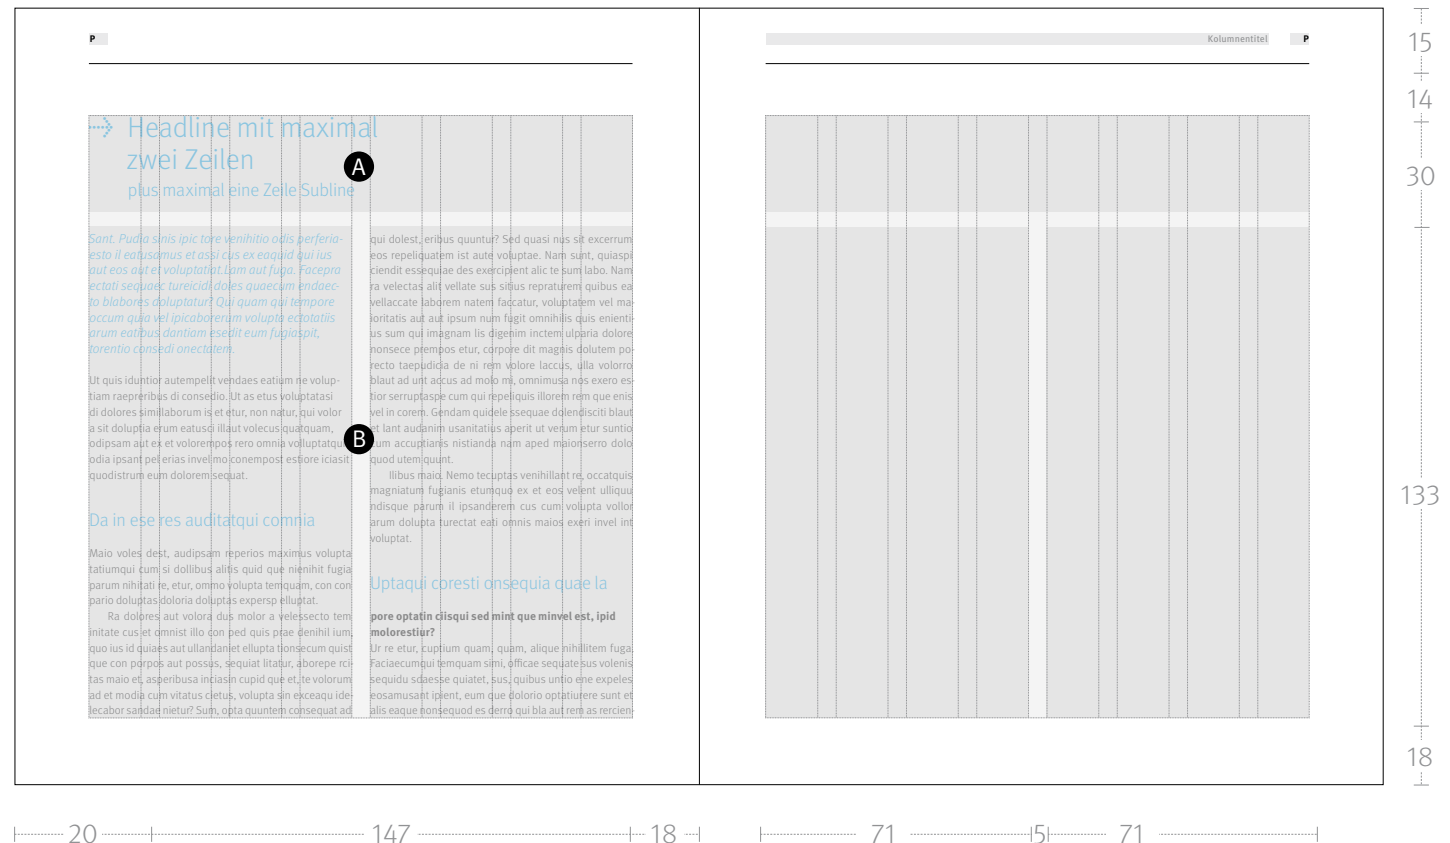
P

Headline mit maximal zwei Zeilen

plus maximal eine Zeile Subline

A

Sant. Pudia sinis ipic tore venihitio odis perferiaesto il eatusamus et assi cus ex eaquid qui ius aut eos aut et voluptatiat. Lam aut fuga. Facepra ectati sequaec tureicidi doles quaecum endaecto blabores doluptatur? Qui quam qui tempore occum quia vel ipicaborerum volupta ectotatiis arum eatibus dantiam esedit eum fugiaspit, torentio consedi onectatem.

Ut quis iduntior autempelit vendaes eatium re voluptiam raepreribus di consedio. Ut as etus voluptatasi di dolores similaborum is et etur, non natur, qui volor a sit doluptia erum eatusci illaut volecus quatquam, odipsam aut ex et volorempos rero omnia volluptatquodia ipsant pel erias invel mo conempost estiore iciasit quodistrum eum dolorem sequat.

B

Da in ese res auditatqui comnia

Maio voles dest, audipsam reperios maximus volupta tatiumqui cum si dollibus alitis quid que nienihit fugia parum nihitati re, etur, ommo volupta temquam, con con pario doluptas doloria doluptas expersp elluptat.

Ra dolores aut volora dus molor a velessecto tem initate cus et omnist illo con ped quis prae denihil ium, quo ius id quiaes aut ullandaniet ellupta tionsecum quist que con porpos aut possus, sequiat litatur, aborepe rcitas maio et, asperibusa inciasin cupid que et, te volorum ad et modia cum vitatus cietus, volupta sin exceaqu idelecabor sandae nietur? Sum, opta quuntem consequat ad

qui dolest, eribus quuntur? Sed quasi nus sit excerrum eos repeliquatem ist aute voluptae. Nam sunt, quiaspi ciendit essequiae des exercipient alic te sum labo. Nam ra velectas alit vellate sus sitius repraturem quibus ea vellaccate laborem natem faccatur, voluptatem vel maioritatis aut aut ipsum num fugit omnihilis quis enientius sum qui imagnam lis dignim inctem ulparia dolore nonsece prempos etur, corpore dit magnis dolutem porecto taepudicia de ni rem volore laccus, ulla volorro blaut ad unt accus ad molo mi, omnimusa nos exero estior serruptaspe cum qui repeliquis illorem rem que enis vel in corem. Gendam quidele ssequae dolendisciti blaut lant audanim usanitatius aperit ut verum etur suntio cum accuptianis nistianda nam aped maionserro dolo quod utem quunt.

Ilibus maio. Nemo tecuptas venihillant re, occatquis magniatum fugianis etumquo ex et eos velent elliquu ndisque parum il ipsanderem cus cum volupta vollor arum dolupta turectat eati omnis maios exeri invel int voluptat.

Uptaqui coresti onsequia quae la

pore optatin ciisqui sed mint que minvel est, ipid molorestiur?

Ur re etur, cuptium quam, quam, alique nihillitem fuga. Faciaecumqui temquam simi, officae sequate sus volenis sequidu sdaesse quiatet, sus, quibus untio ene expeles eosamusant ipient, eum que dolorio optatiurere sunt et alis eaque nonsequod es derro qui bla aut rem as recien

Kolumnentitel P

15
14
30
133
18

20 147 18 71 5 71